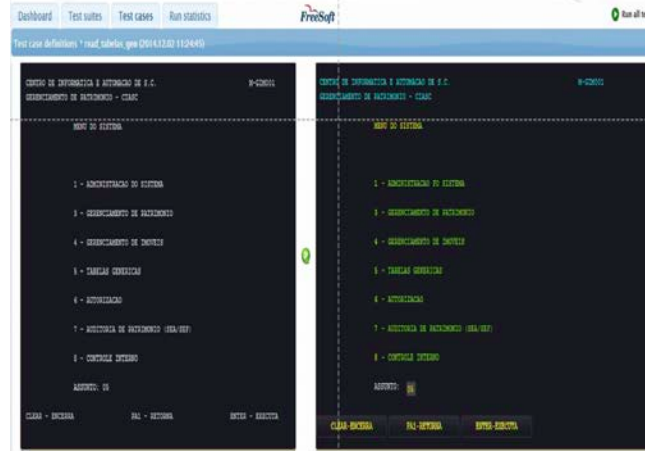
Dashboard Test suites Test cases Run statistics

FreeSoft

Run all t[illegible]

Test case definitions * road_tabelas_geo (2014.12.02 11:24:45)

CENTRO DE INFORMATICA E AUTOMACAO DE S.C. N-GSM001
GERENCIAMENTO DE PATRIMONIO - CIASC

MENU DO SISTEMA

1 - ADMINISTRACAO DO SISTEMA

3 - GERENCIAMENTO DE PATRIMONIO

4 - GERENCIAMENTO DE IMOVEIS

5 - TABELAS GENERICAS

6 - AUTORIZACAO

7 - AUDITORIA DE PATRIMONIO (SEA/SEF)

8 - CONTROLE INTERNO

ASSUNTO: 05

CLEAR - ENCERRA PA1 - RETORNA ENTER - EXECUTA

CENTRO DE INFORMATICA E AUTOMACAO DE S.C. N-GSM001
GERENCIAMENTO DE PATRIMONIO - CIASC

MENU DO SISTEMA

1 - ADMINISTRACAO DO SISTEMA

3 - GERENCIAMENTO DE PATRIMONIO

4 - GERENCIAMENTO DE IMOVEIS

5 - TABELAS GENERICAS

6 - AUTORIZACAO

7 - AUDITORIA DE PATRIMONIO (SEA/SEF)

8 - CONTROLE INTERNO

ASSUNTO: 05

CLEAR-ENCERRA PA1-RETORNA ENTER-EXECUTA